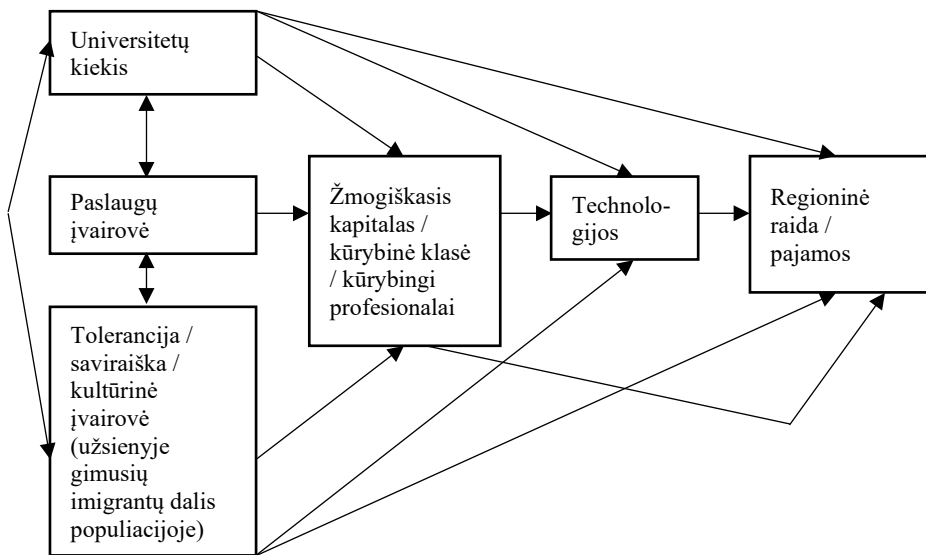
Universitetų kiekis

Paslaugų įvairovė

Tolerancija / saviraiška / kultūrinė įvairovė (užsienyje gimusių imigrantų dalis populiacijoje)

Žmogiškasis kapitalas / kūrybinė klasė / kūrybingi profesionalai

Technologijos

Regioninė raida / pajamos